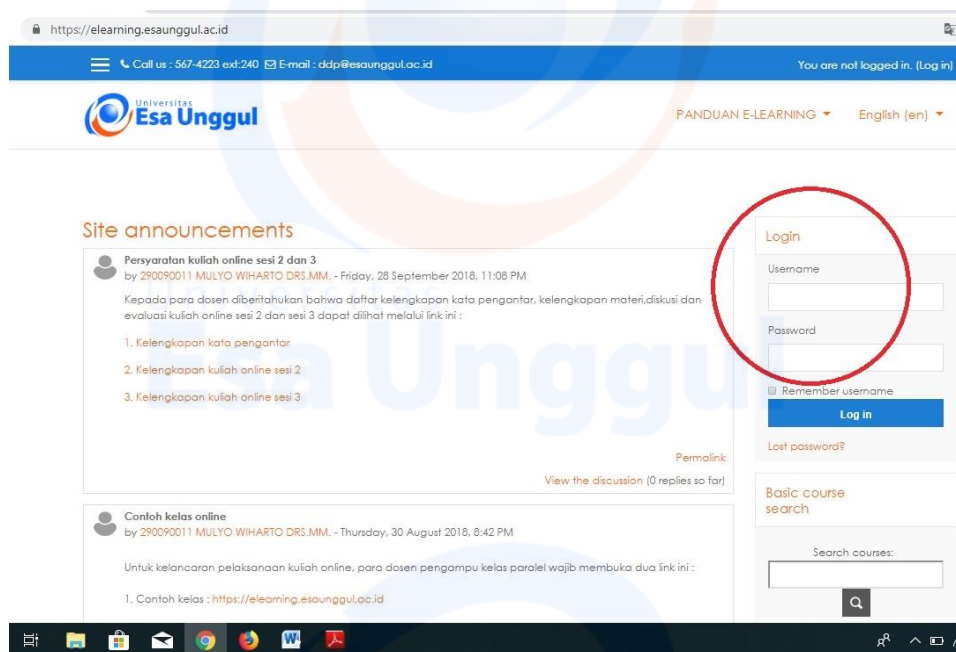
https://elearning.esaunggul.ac.id

Call us : 567-4223 ext:240 E-mail : ddp@esaunggul.ac.id

You are not logged in. (Log in)

Universitas Esa Unggul

PANDUAN E-LEARNING

English (en)

Site announcements

Persyaratan kuliah online sesi 2 dan 3
by 290090011 MULYO WIHARTO DRS.MM. - Friday, 28 September 2018, 11:08 PM

Kepada para dosen diberitahukan bahwa daftar kelengkapan kata pengantar, kelengkapan materi,diskusi dan evaluasi kuliah online sesi 2 dan sesi 3 dapat dilihat melalui link ini :

1. Kelengkapan kata pengantar

2. Kelengkapan kuliah online sesi 2

3. Kelengkapan kuliah online sesi 3

Permalink

View the discussion (0 replies so far)

Contoh kelas online
by 290090011 MULYO WIHARTO DRS.MM. - Thursday, 30 August 2018, 8:42 PM

Untuk kelancaran pelaksanaan kuliah online, para dosen pengampu kelas paralel wajib membuka dua link ini :

1. Contoh kelas : https://elearning.esaunggul.ac.id

Login

Username

Password

Remember username

Log in

Lost password?

Basic course search

Search courses: